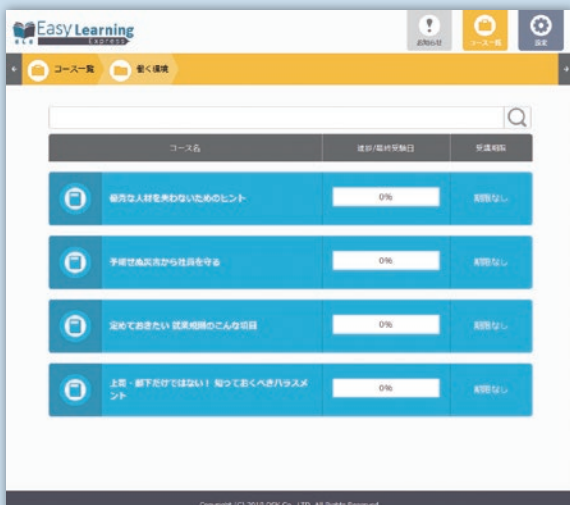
Easy Learning Express

ELE

お知らせ

コース一覧

設定

コース一覧

働く環境

| コース名 | 進捗/最終受験日 | 受講期限 |
|---|---|---|
| 優秀な人材を失わないためのヒント | 0% | 期限なし |
| 予期せぬ災害から社員を守る | 0% | 期限なし |
| 定めておきたい 就業規則のこんな項目 | 0% | 期限なし |
| 上司・部下だけではない！ 知っておくべきハラスメント | 0% | 期限なし |

Copyright (C) 2018 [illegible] Co., LTD. All Rights Reserved.